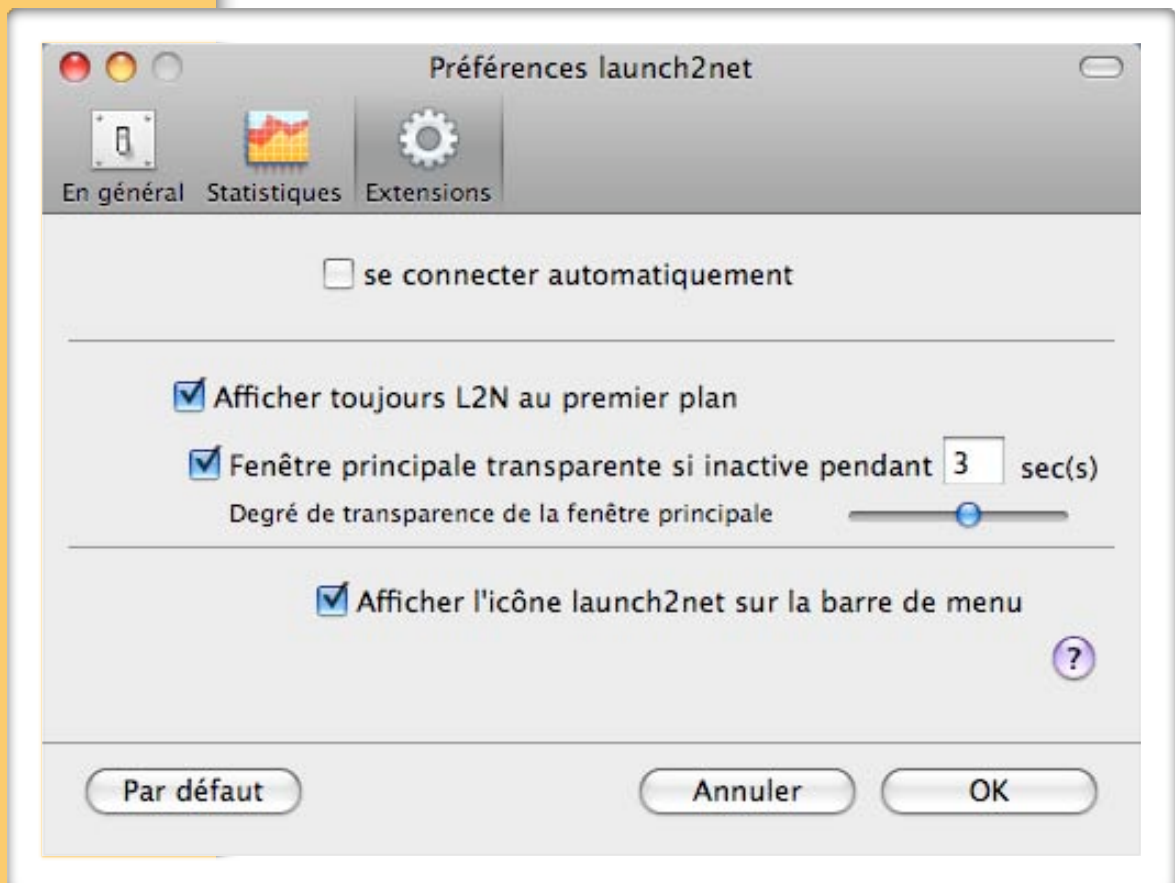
Préférences launch2net

En général Statistiques Extensions

se connecter automatiquement

Afficher toujours L2N au premier plan

Fenêtre principale transparente si inactive pendant 3 sec(s)

Degré de transparence de la fenêtre principale

Afficher l'icône launch2net sur la barre de menu

?

Par défaut

Annuler

OK